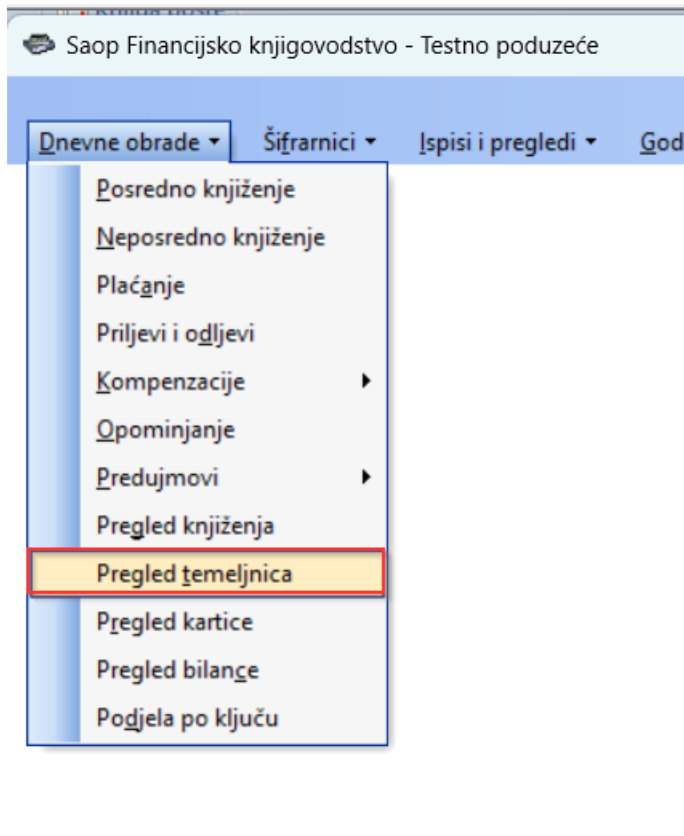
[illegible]

Saop Financijsko knjigovodstvo - Testno poduzeće

Dnevne obrade ▾ Šifrarnici ▾ Ispisi i pregledi ▾ God

Posredno knjiženje
Neposredno knjiženje
Plaćanje
Priljevi i odljevi
Kompenzacije
Opominjanje
Predujmovi
Pregled knjiženja
Pregled temeljnica
Pregled kartice
Pregled bilance
Podjela po ključu